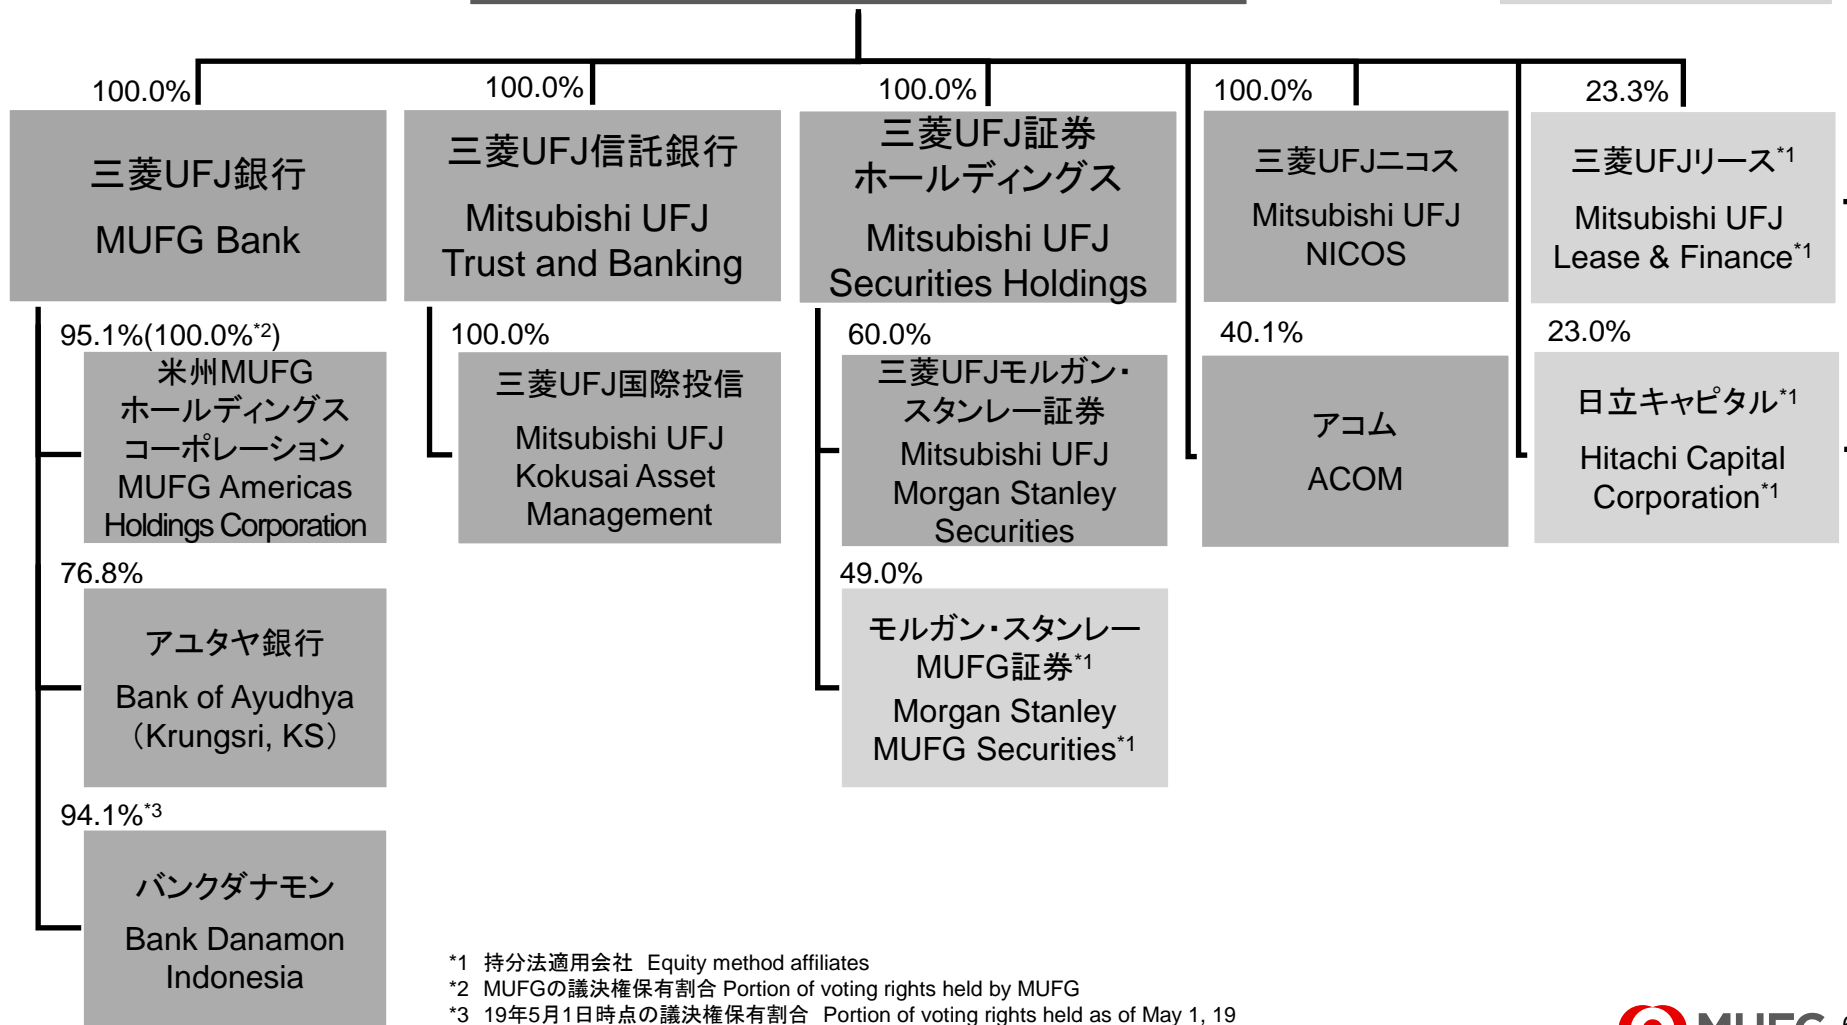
100.0%

三菱UFJ銀行

MUFG Bank

100.0%

三菱UFJ信託銀行

Mitsubishi UFJ Trust and Banking

100.0%

三菱UFJ証券ホールディングス

Mitsubishi UFJ Securities Holdings

100.0%

三菱UFJニコス

Mitsubishi UFJ NICOS

23.3%

三菱UFJリース$^{*1}$

Mitsubishi UFJ Lease & Finance$^{*1}$

95.1%(100.0%$^{*2}$)

米州MUFGホールディングスコーポレーション

MUFG Americas Holdings Corporation

100.0%

三菱UFJ国際投信

Mitsubishi UFJ Kokusai Asset Management

60.0%

三菱UFJモルガン・スタンレー証券

Mitsubishi UFJ Morgan Stanley Securities

40.1%

アコム

ACOM

23.0%

日立キャピタル$^{*1}$

Hitachi Capital Corporation$^{*1}$

76.8%

アユタヤ銀行

Bank of Ayudhya（Krungsri, KS）

49.0%

モルガン・スタンレーMUFG証券$^{*1}$

Morgan Stanley MUFG Securities$^{*1}$

94.1%$^{*3}$

バンクダナモン

Bank Danamon Indonesia

*1 持分法適用会社 Equity method affiliates
*2 MUFGの議決権保有割合 Portion of voting rights held by MUFG
*3 19年5月1日時点の議決権保有割合 Portion of voting rights held as of May 1, 19

MUFG